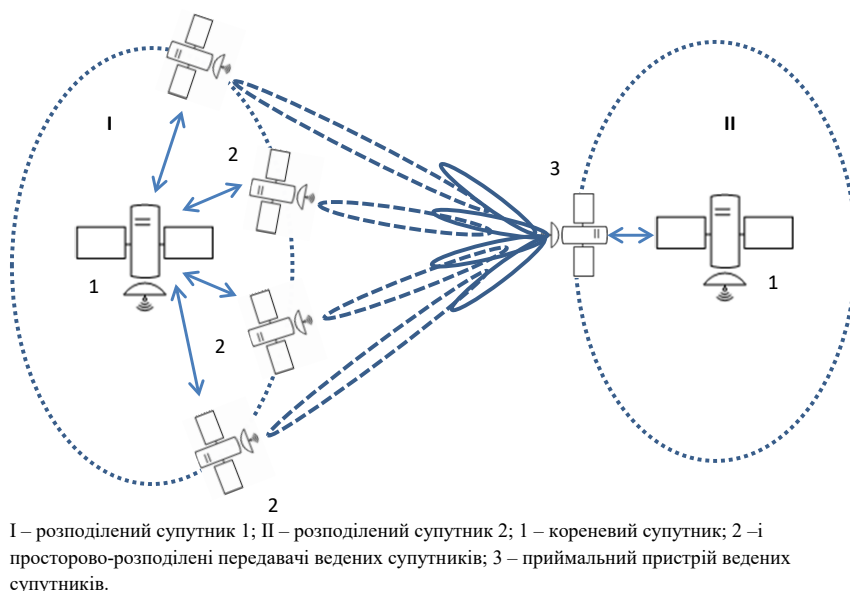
I

II

2

3

1

1

2

2

I – розподілений супутник 1; II – розподілений супутник 2; 1 – кореневий супутник; 2 –і просторово-розподілені передавачі ведених супутників; 3 – приймальний пристрій ведених супутників.